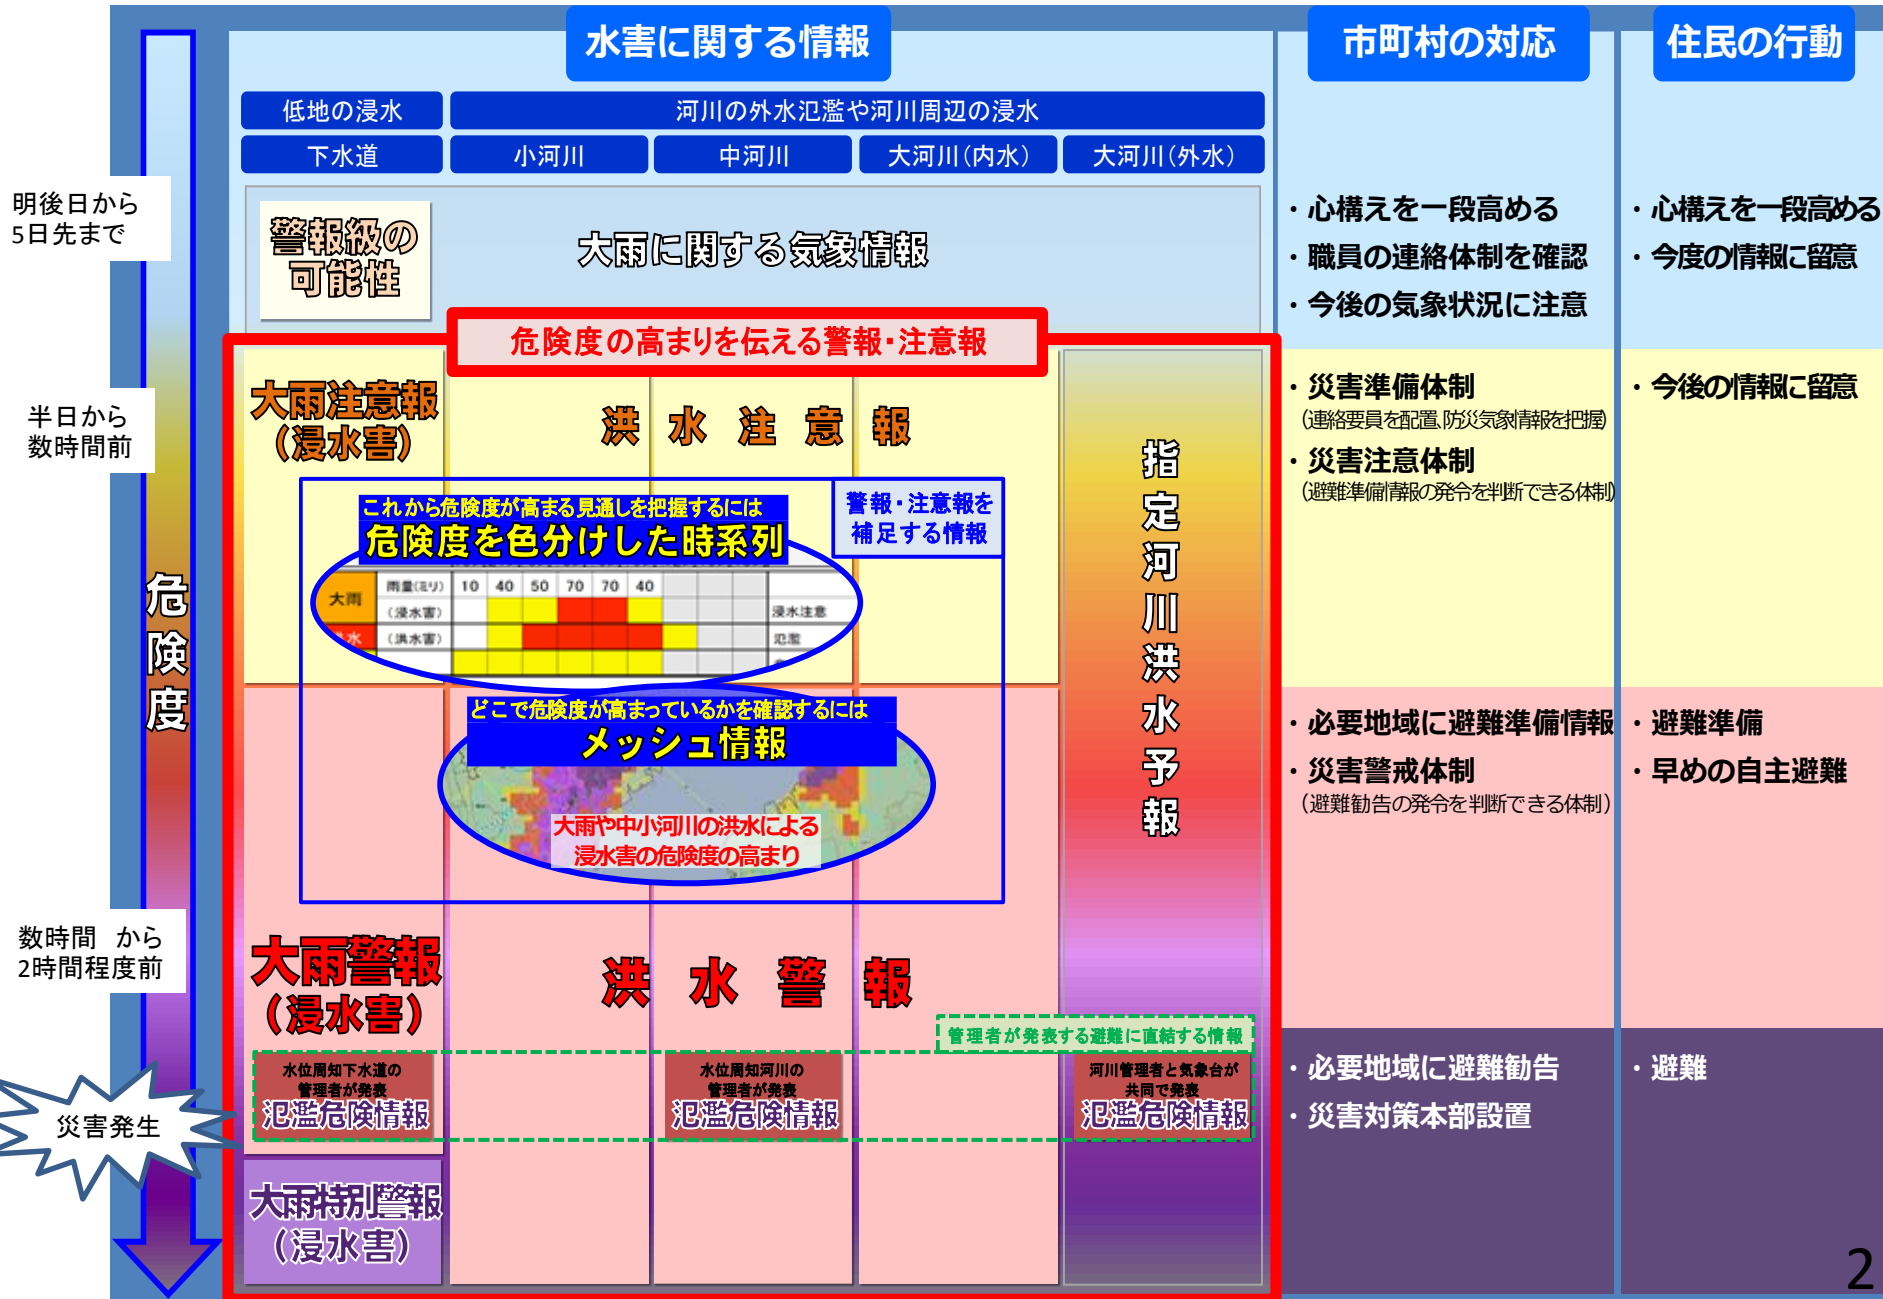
水害に関する情報

市町村の対応

住民の行動

低地の浸水

河川の外水氾濫や河川周辺の浸水

下水道

小河川

中河川

大河川(内水)

大河川(外水)

明後日から
5日先まで

警報級の
可能性

大雨に関する気象情報

・心構えを一段高める
・職員の連絡体制を確認
・今後の気象状況に注意

・心構えを一段高める
・今度の情報に留意

半日から
数時間前

危険度の高まりを伝える警報・注意報

大雨注意報
(浸水害)

洪　水　注　意　報

指定河川洪水予報

・災害準備体制
(連絡要員を配置,防災気象情報を把握)
・災害注意体制
(避難準備情報の発令を判断できる体制)

・今後の情報に留意

危険度

これから危険度が高まる見通しを把握するには
危険度を色分けした時系列

警報・注意報を
補足する情報

| 大雨 | 雨量(ミリ) | 10 | 40 | 50 | 70 | 70 | 40 | | | | |
|---|---|---|---|---|---|---|---|---|---|---|---|
| | (浸水害) | | | | | | | | | | 浸水注意 |
| 洪水 | (洪水害) | | | | | | | | | | 氾濫 |

どこで危険度が高まっているかを確認するには
メッシュ情報

大雨や中小河川の洪水による
浸水害の危険度の高まり

・必要地域に避難準備情報
・災害警戒体制
(避難勧告の発令を判断できる体制)

・避難準備
・早めの自主避難

数時間　から
2時間程度前

大雨警報
(浸水害)

洪　水　警　報

管理者が発表する避難に直結する情報

水位周知下水道の
管理者が発表
氾濫危険情報

水位周知河川の
管理者が発表
氾濫危険情報

河川管理者と気象台が
共同で発表
氾濫危険情報

災害発生

・必要地域に避難勧告
・災害対策本部設置

・避難

大雨特別警報
(浸水害)

2